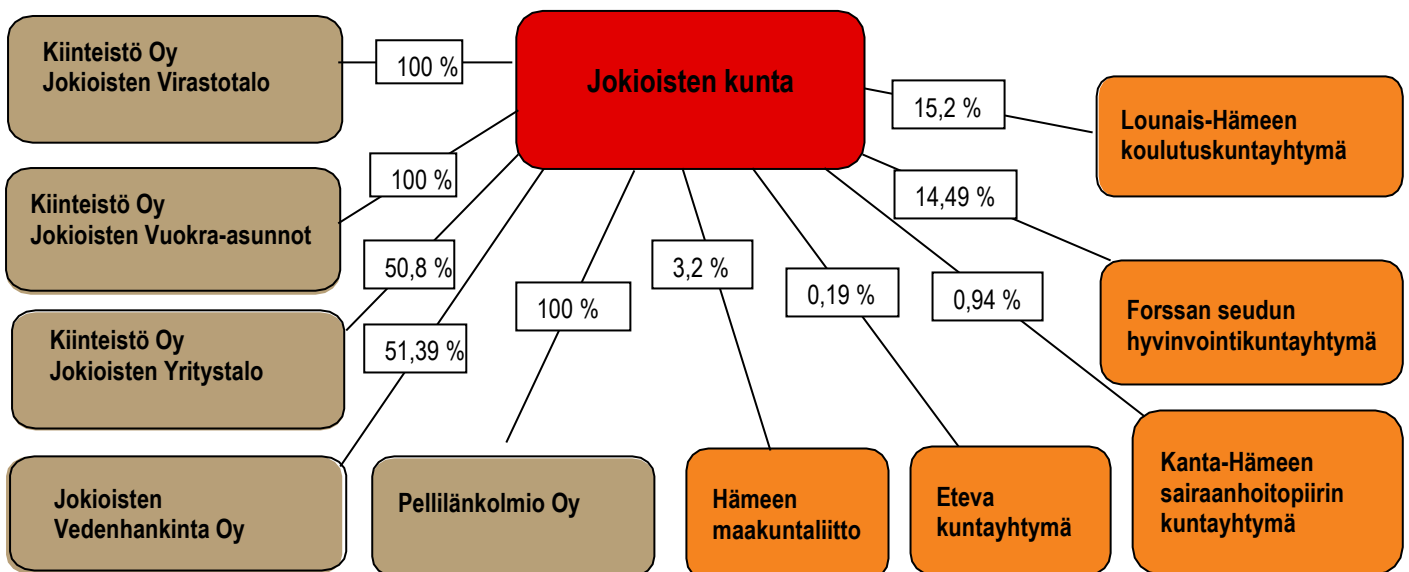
Jokioisten kunta

Kiinteistö Oy Jokioisten Virastotalo
100 %

Kiinteistö Oy Jokioisten Vuokra-asunnot
100 %

Kiinteistö Oy Jokioisten Yritystalo
50,8 %

Jokioisten Vedenhankinta Oy
51,39 %

Pellilänkolmio Oy
100 %

Hämeen maakuntaliitto
3,2 %

Eteva kuntayhtymä
0,19 %

Kanta-Hämeen sairaanhoitopiirin kuntayhtymä
0,94 %

Forssan seudun hyvinvointikuntayhtymä
14,49 %

Lounais-Hämeen koulutuskuntayhtymä
15,2 %